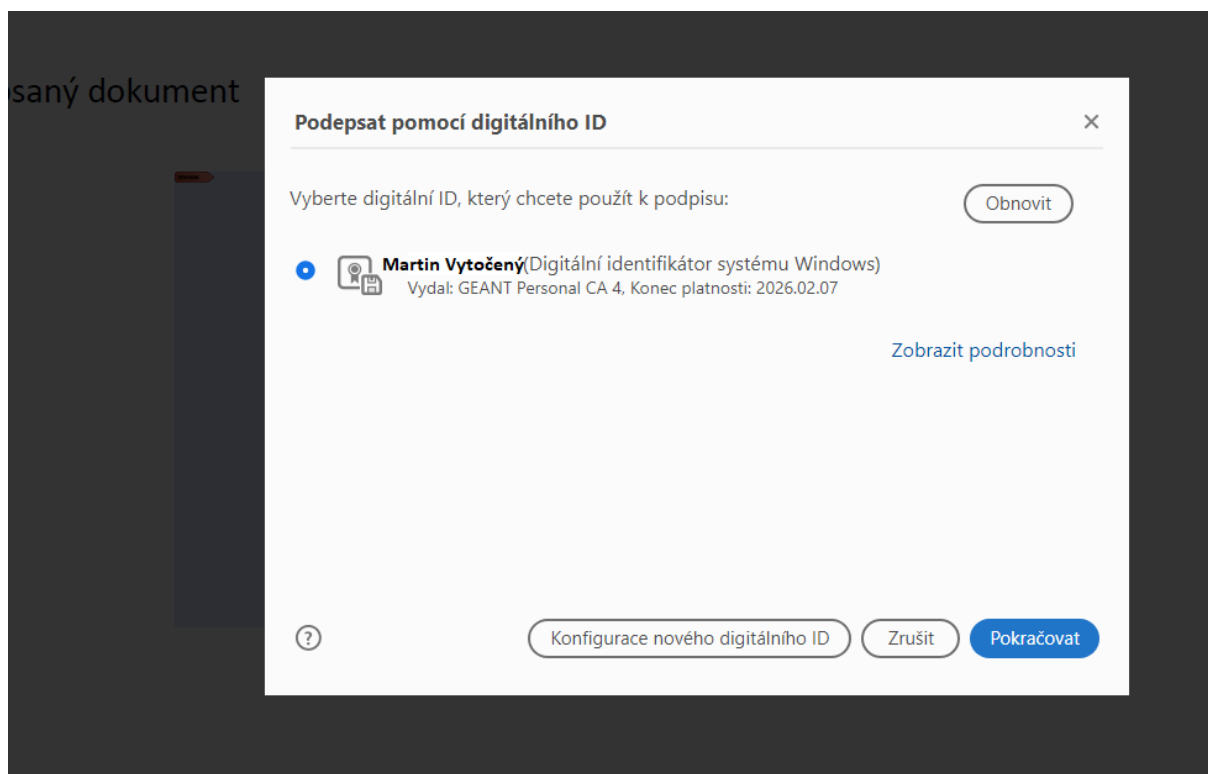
saný dokument

Podepsat pomocí digitálního ID

×

Vyberte digitální ID, který chcete použít k podpisu:

Obnovit

Martin Vytočený(Digitální identifikátor systému Windows)
Vydal: GEANT Personal CA 4, Konec platnosti: 2026.02.07

Zobrazit podrobnosti

?

Konfigurace nového digitálního ID

Zrušit

Pokračovat